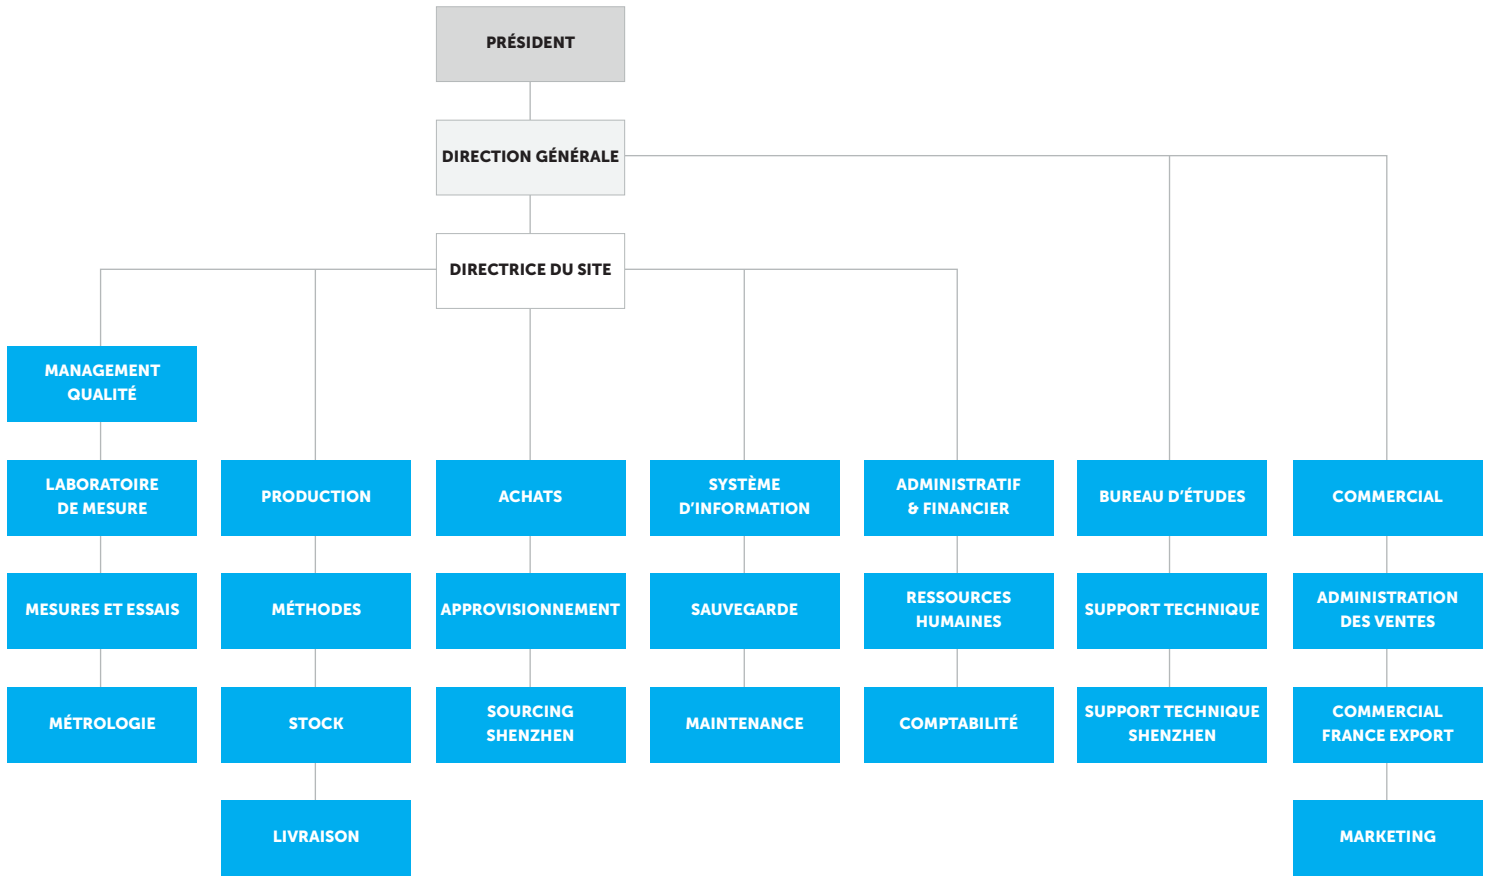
PRÉSIDENT

DIRECTION GÉNÉRALE

DIRECTRICE DU SITE

MANAGEMENT QUALITÉ

LABORATOIRE DE MESURE

MESURES ET ESSAIS

MÉTROLOGIE

PRODUCTION

MÉTHODES

STOCK

LIVRAISON

ACHATS

APPROVISIONNEMENT

SOURCING SHENZHEN

SYSTÈME D'INFORMATION

SAUVEGARDE

MAINTENANCE

ADMINISTRATIF & FINANCIER

RESSOURCES HUMAINES

COMPTABILITÉ

BUREAU D'ÉTUDES

SUPPORT TECHNIQUE

SUPPORT TECHNIQUE SHENZHEN

COMMERCIAL

ADMINISTRATION DES VENTES

COMMERCIAL FRANCE EXPORT

MARKETING